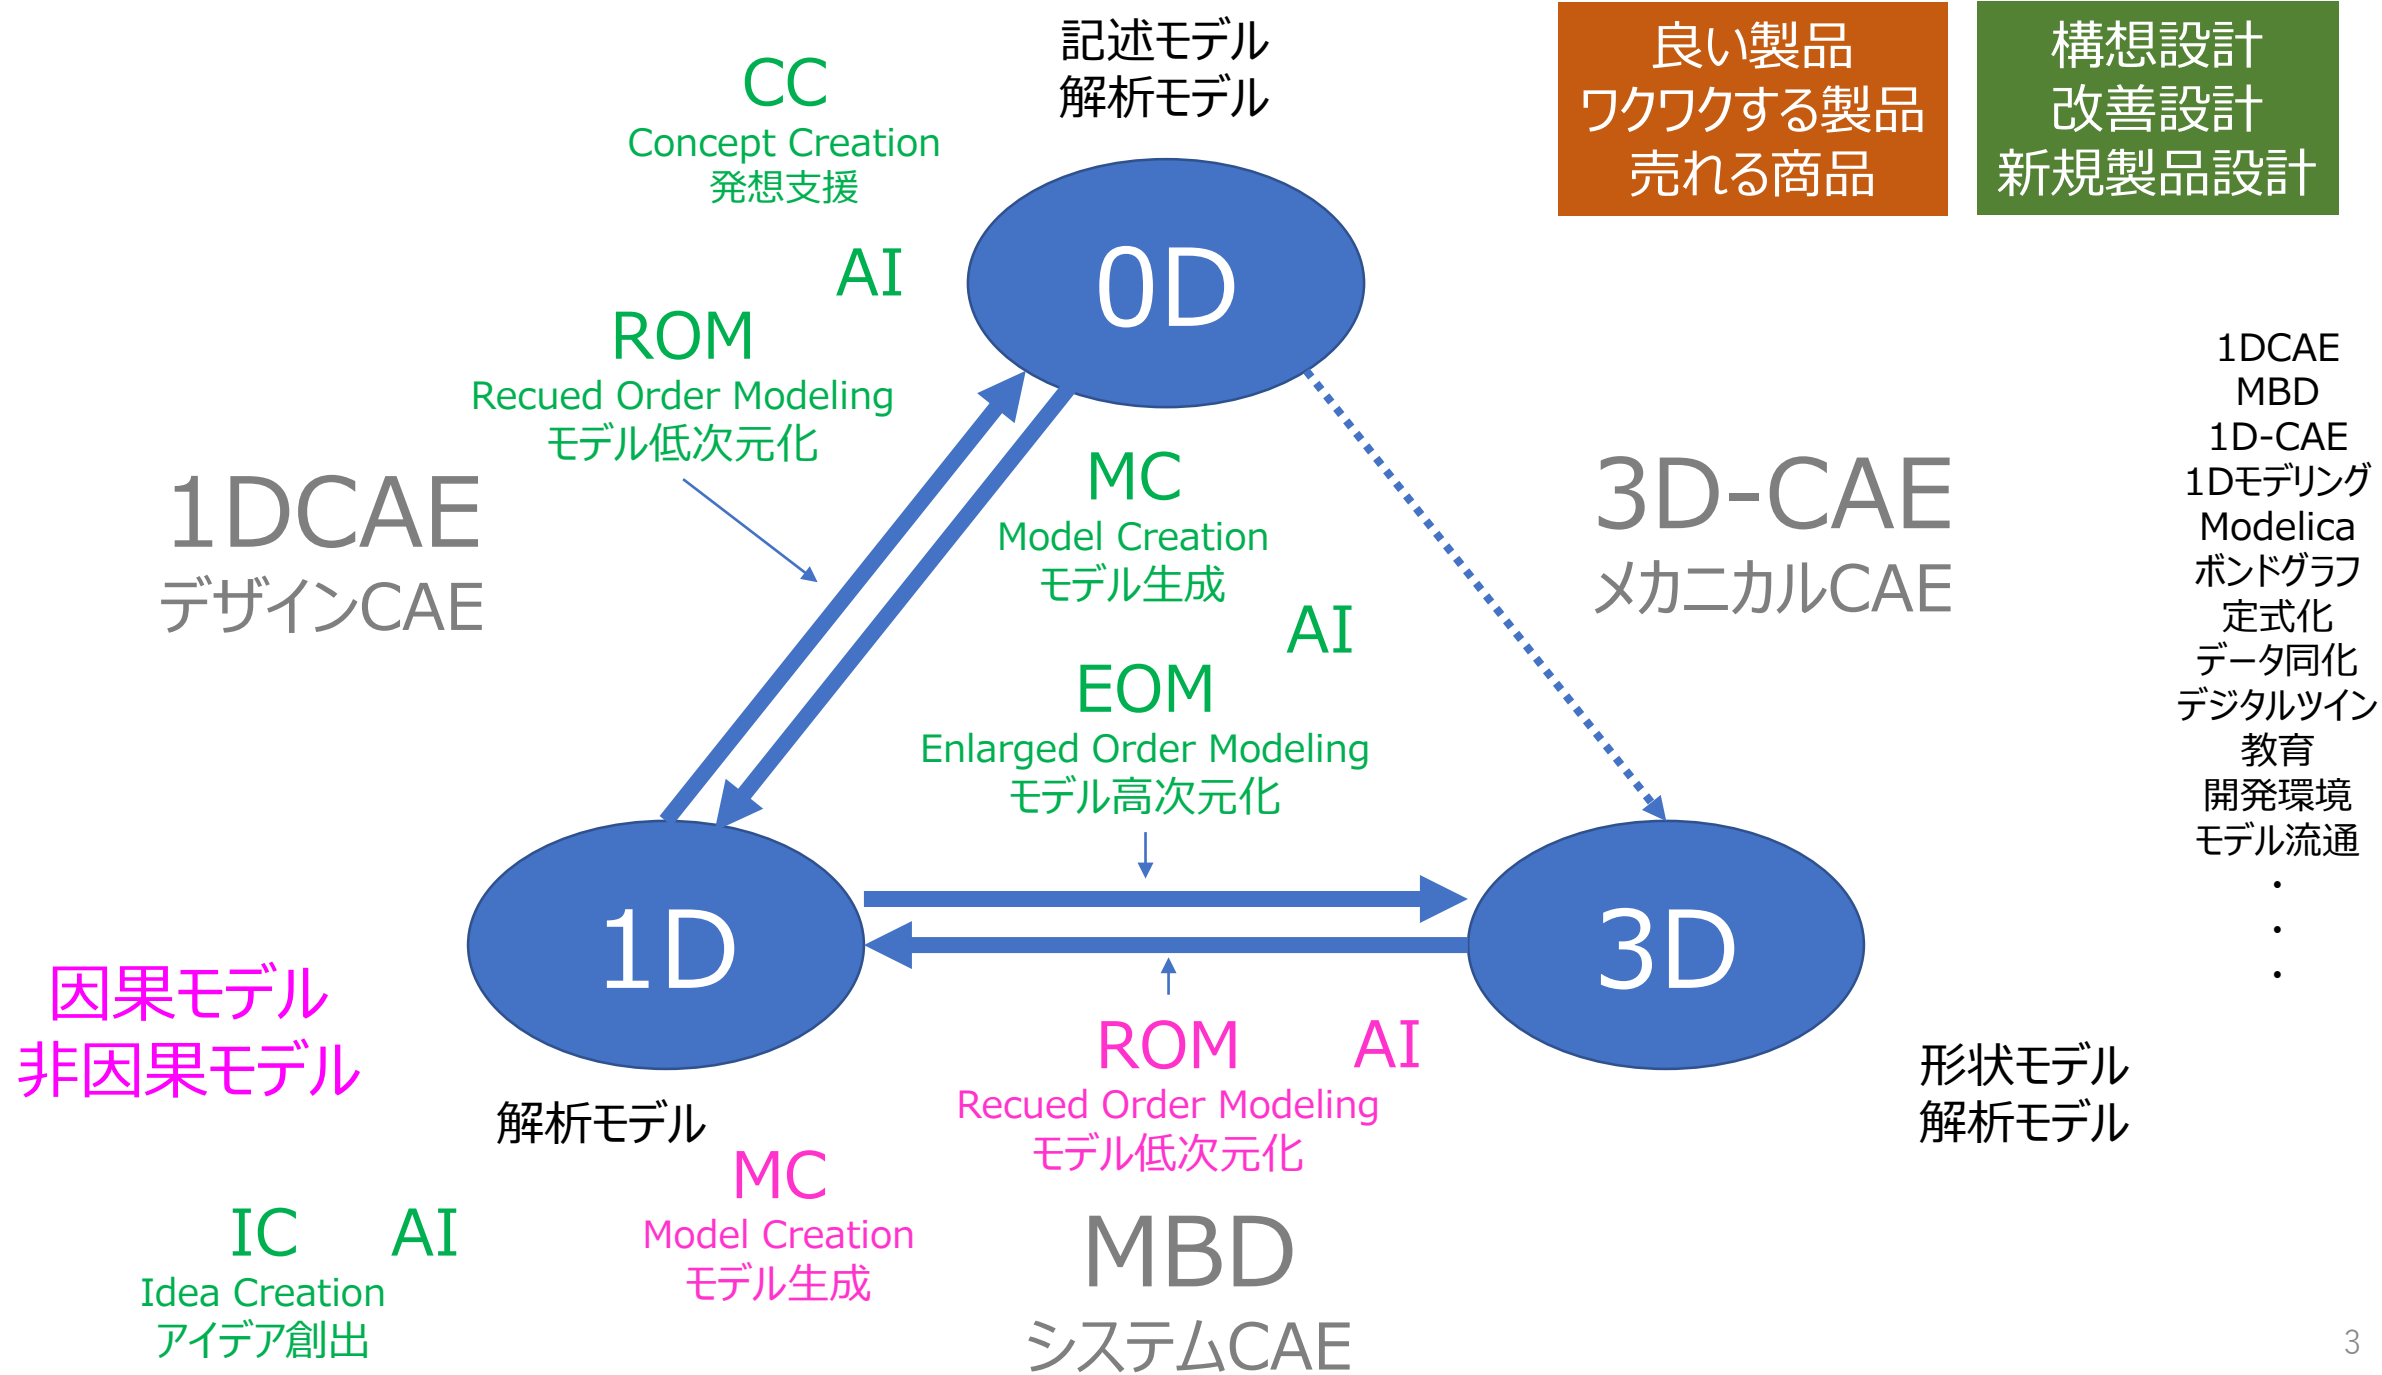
CC
Concept Creation
発想支援

記述モデル
解析モデル

良い製品
ワクワクする製品
売れる商品

構想設計
改善設計
新規製品設計

AI

ROM
Recued Order Modeling
モデル低次元化

0D

1DCAE
デザインCAE

MC
Model Creation
モデル生成

AI

EOM
Enlarged Order Modeling
モデル高次元化

3D-CAE
メカニカルCAE

1DCAE
MBD
1D-CAE
1Dモデリング
Modelica
ボンドグラフ
定式化
データ同化
デジタルツイン
教育
開発環境
モデル流通
・
・
・

1D

3D

因果モデル
非因果モデル

解析モデル

ROM　AI
Recued Order Modeling
モデル低次元化

形状モデル
解析モデル

MC
Model Creation
モデル生成

IC　AI
Idea Creation
アイデア創出

MBD
システムCAE

3